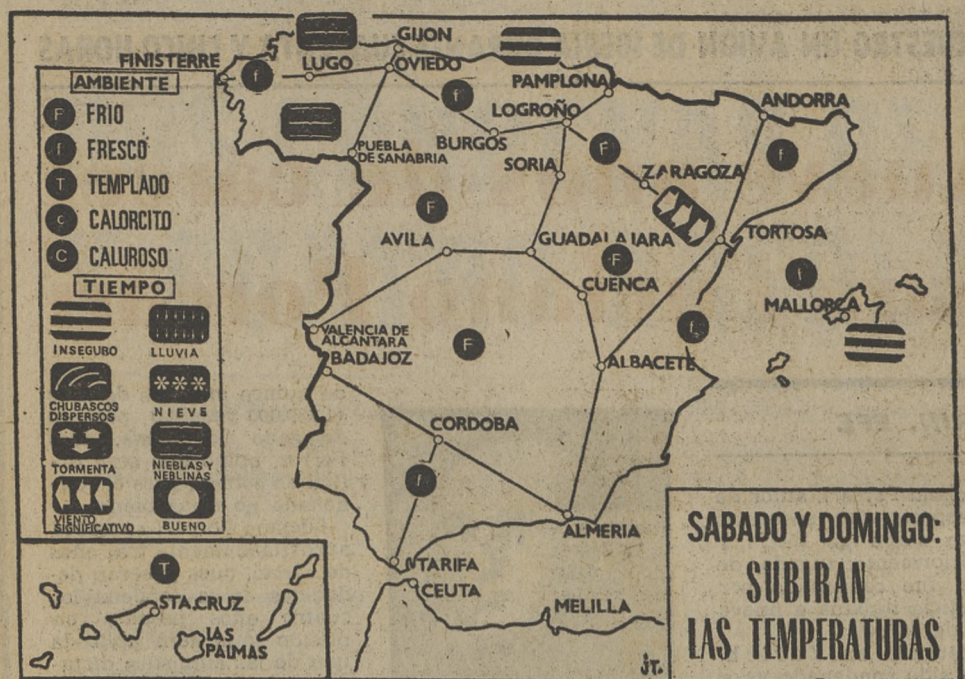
AMBIENTE
F FRIO
f FRESCO
T TEMPLADO
c CALORCITO
C CALUROSO
TIEMPO
INSEGURO
LLUVIA
CHUBASCOS DISPERSOS
NIEVE
TORMENTA
NIEBLAS Y NEBLINAS
VIENTO SIGNIFICATIVO
BUENO

FINISTERRE
LUGO
GIJON
OVIEDO
PAMPLONA
LOGROÑO
BURGOS
PUEBLA DE SANABRIA
SORIA
ZARAGOZA
ANDORRA
AVILA
GUADALAJARA
TORTOSA
CUENCA
MALLORCA
VALENCIA DE ALCANTARA
BADAJOZ
ALBACETE
CORDOBA
ALMERIA
TARIFA
CEUTA
MELILLA
STA.CRUZ
LAS PALMAS

SABADO Y DOMINGO:
SUBIRAN
LAS TEMPERATURAS

JT.